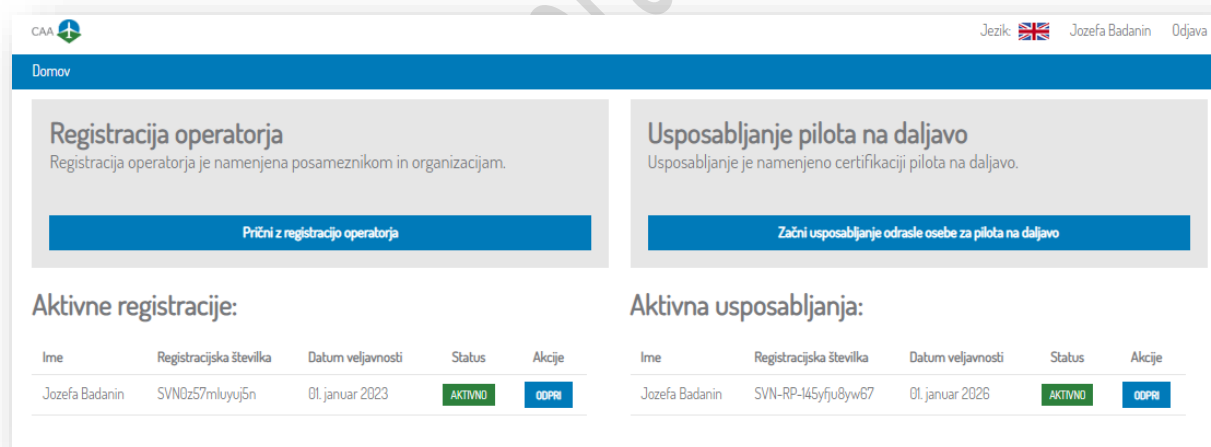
CAA

Jezik: Jozefa Badanin Odjava

Domov

Registracija operatorja
Registracija operatorja je namenjena posameznikom in organizacijam.

Prični z registracijo operatorja

Usposabljanje pilota na daljavo
Usposabljanje je namenjeno certifikaciji pilota na daljavo.

Začni usposabljanje odrasle osebe za pilota na daljavo

Aktivne registracije:

| Ime | Registracijska številka | Datum veljavnosti | Status | Akcije |
|---|---|---|---|---|
| Jozefa Badanin | SVN0z57mluyuj5n | 01. januar 2023 | AKTIVNO | ODPRI |

Aktivna usposabljanja:

| Ime | Registracijska številka | Datum veljavnosti | Status | Akcije |
|---|---|---|---|---|
| Jozefa Badanin | SVN-RP-145yfju8yw67 | 01. januar 2026 | AKTIVNO | ODPRI |